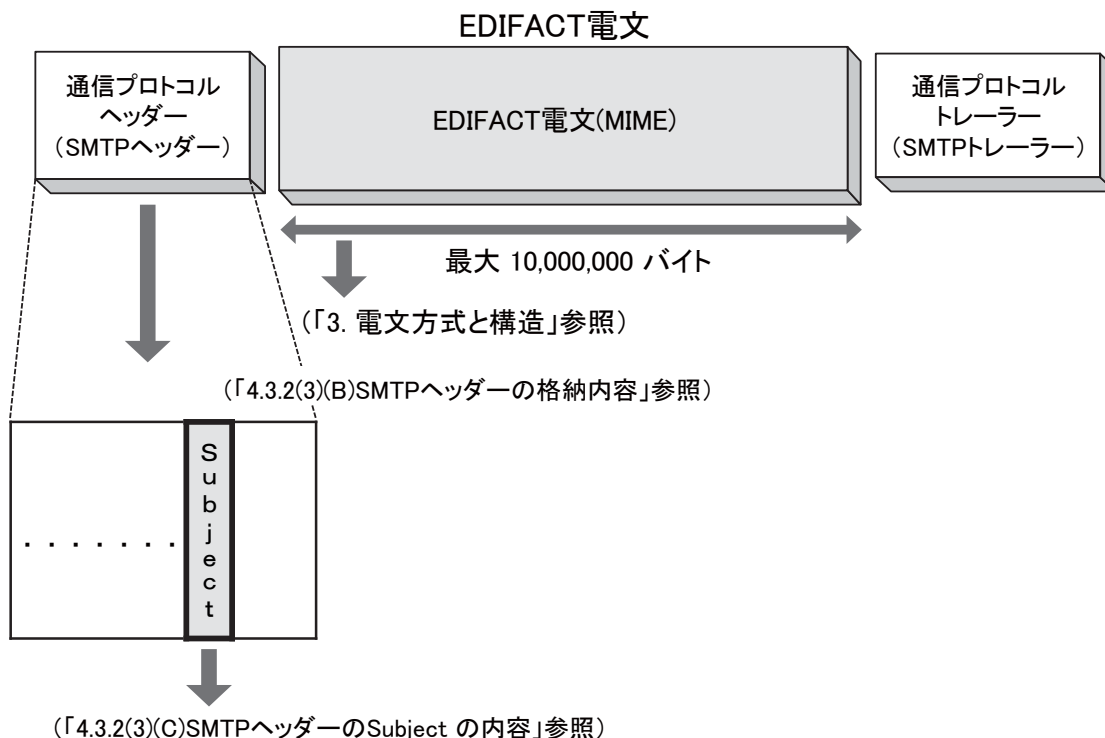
EDIFACT電文

通信プロトコル
ヘッダー
（SMTPヘッダー）

EDIFACT電文(MIME)

通信プロトコル
トレーラー
（SMTPトレーラー）

最大 10,000,000 バイト

（「3. 電文方式と構造」参照）

（「4.3.2(3)(B)SMTPヘッダーの格納内容」参照）

. . . . . . .

S
u
b
j
e
c
t

（「4.3.2(3)(C)SMTPヘッダーのSubject の内容」参照）